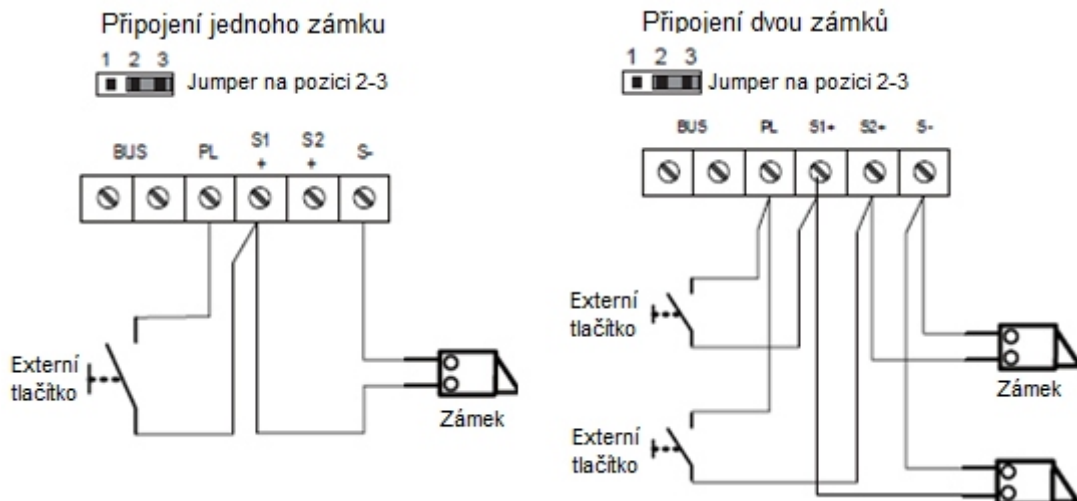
Připojení jednoho zámku

1 2 3
Jumper na pozici 2-3

BUS PL S1 + S2 + S-

Externí tlačítko

Zámek

Připojení dvou zámků

1 2 3
Jumper na pozici 2-3

BUS PL S1+ S2+ S-

Externí tlačítko

Zámek

Externí tlačítko